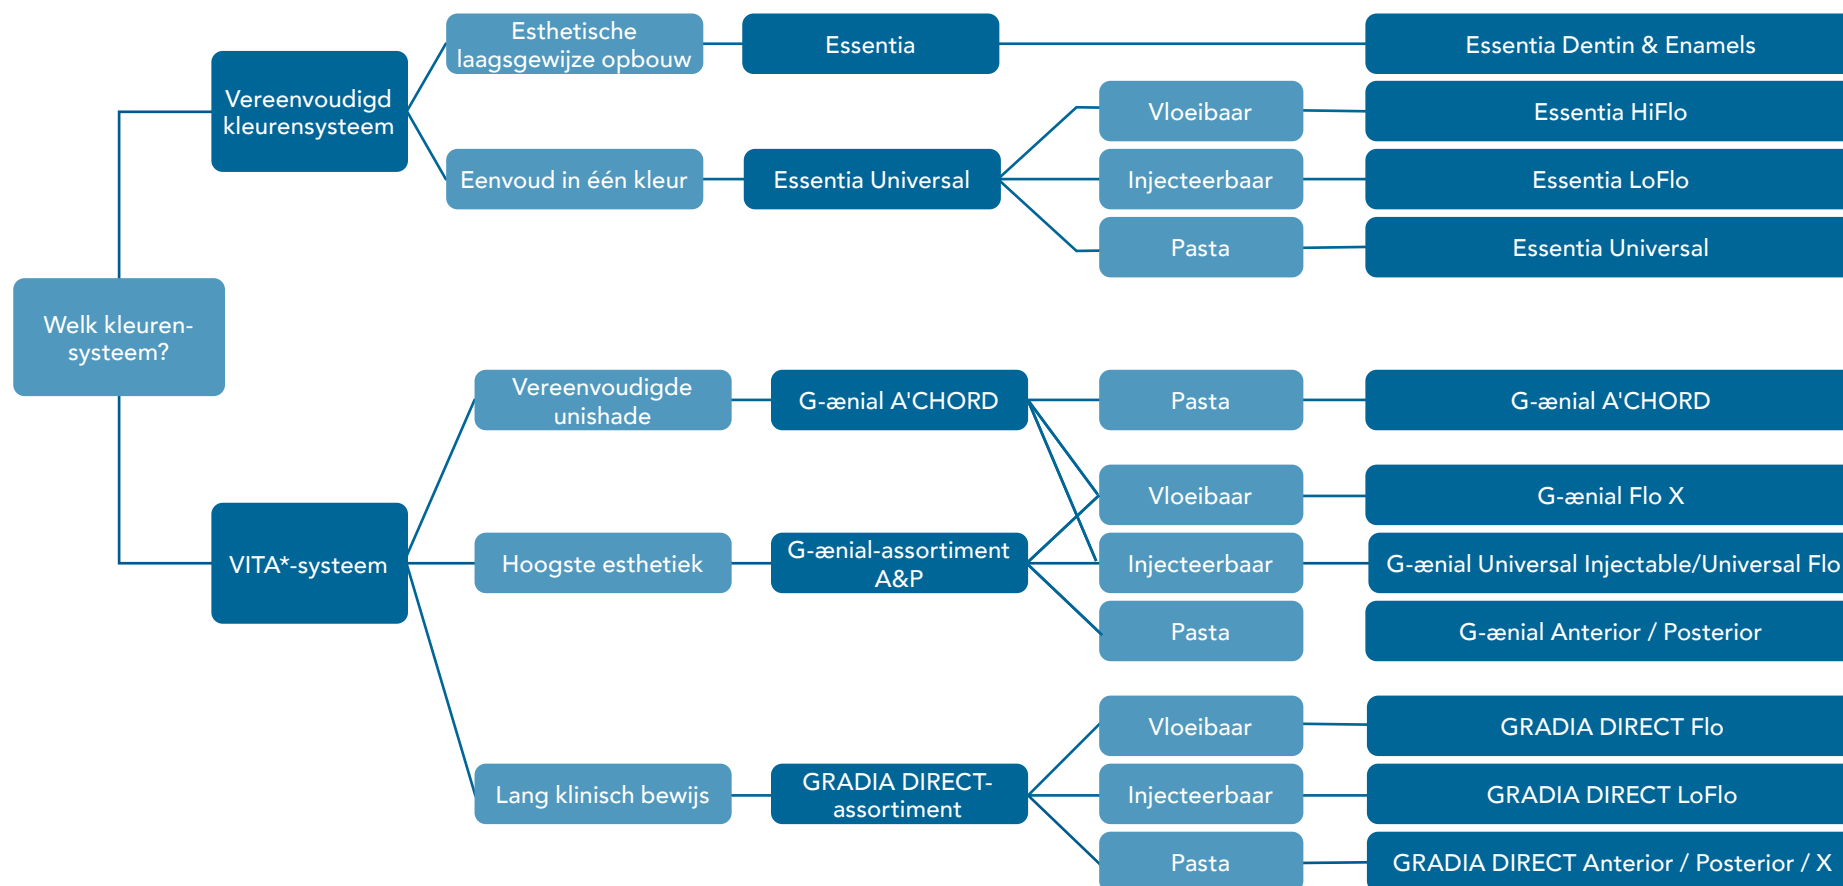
Welk kleurensysteem?

Vereenvoudigd kleurensysteem

Esthetische laagsgewijze opbouw

Essentia

Essentia Dentin & Enamels

Eenvoud in één kleur

Essentia Universal

Vloeibaar

Essentia HiFlo

Injecteerbaar

Essentia LoFlo

Pasta

Essentia Universal

VITA*-systeem

Vereenvoudigde unishade

G-ænial A'CHORD

Pasta

G-ænial A'CHORD

Hoogste esthetiek

G-ænial-assortiment A&P

Vloeibaar

G-ænial Flo X

Injecteerbaar

G-ænial Universal Injectable/Universal Flo

Pasta

G-ænial Anterior / Posterior

Lang klinisch bewijs

GRADIA DIRECT-assortiment

Vloeibaar

GRADIA DIRECT Flo

Injecteerbaar

GRADIA DIRECT LoFlo

Pasta

GRADIA DIRECT Anterior / Posterior / X